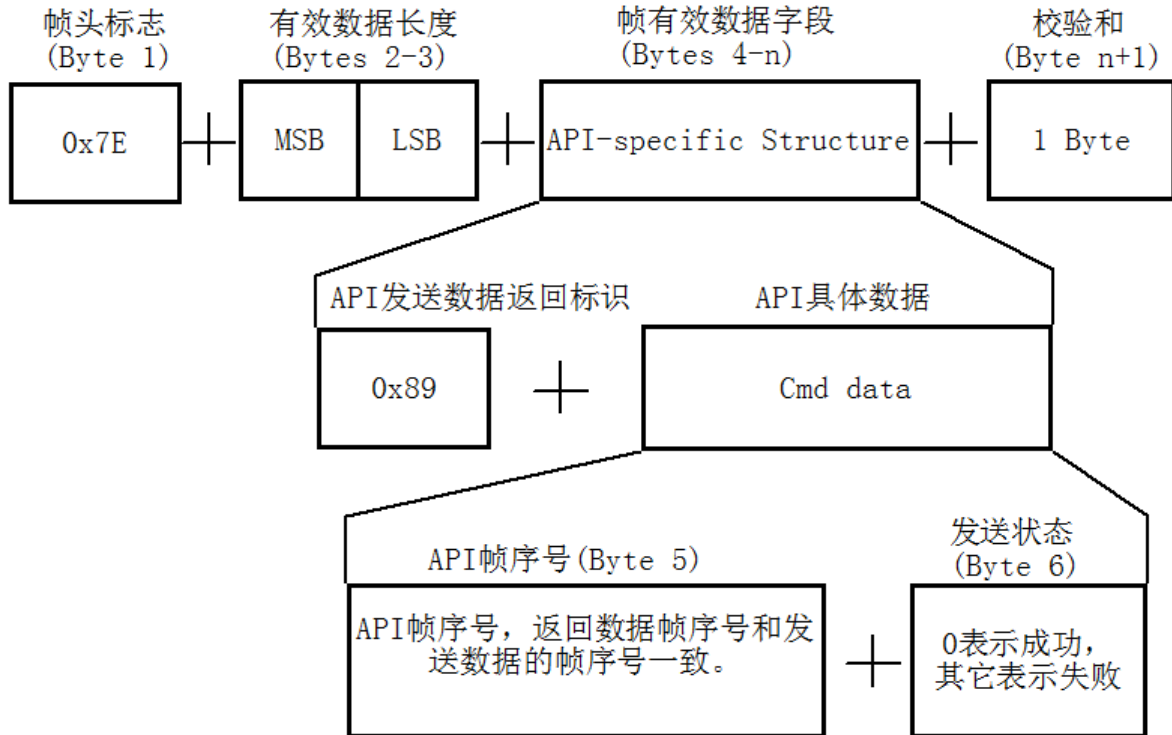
帧头标志
(Byte 1)

0x7E

有效数据长度
(Bytes 2-3)

MSB

LSB

帧有效数据字段
(Bytes 4-n)

API-specific Structure

校验和
(Byte n+1)

1 Byte

API发送数据返回标识

0x89

API具体数据

Cmd data

API帧序号(Byte 5)

API帧序号，返回数据帧序号和发送数据的帧序号一致。

发送状态
(Byte 6)

0表示成功，其它表示失败